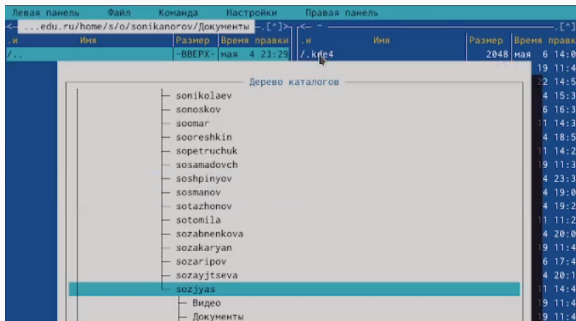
Левая панель Файл Команда Настройки Правая панель

<─ ...edu.ru/home/s/o/sonikanorov/Документы .[^]>

.и Имя Размер Время правки

/.. -ВВЕРХ- мая 4 23:29

<─ .[^]>

.и Имя Размер Время правки

/.kde4 2048 мая 6 14:06

Дерево каталогов

sonikolaev
sonoskov
soomar
sooreshkin
sopetruchuk
sosamadovch
soshpinyov
sosmanov
sotazhonov
sotomila
sozabnenkova
sozakaryan
sozaripov
sozayjtseva
sozjyas
Видео
Документы

19 11:4
22 14:5
4 20:5
6 16:3
6 13:2
11 14:3
4 18:5
11 14:2
5 12:3
4 23:3
4 19:0
4 17:5
11 11:2
4 20:0
4 22:5
6 17:4
4 20:4
19 11:4
4 22:3